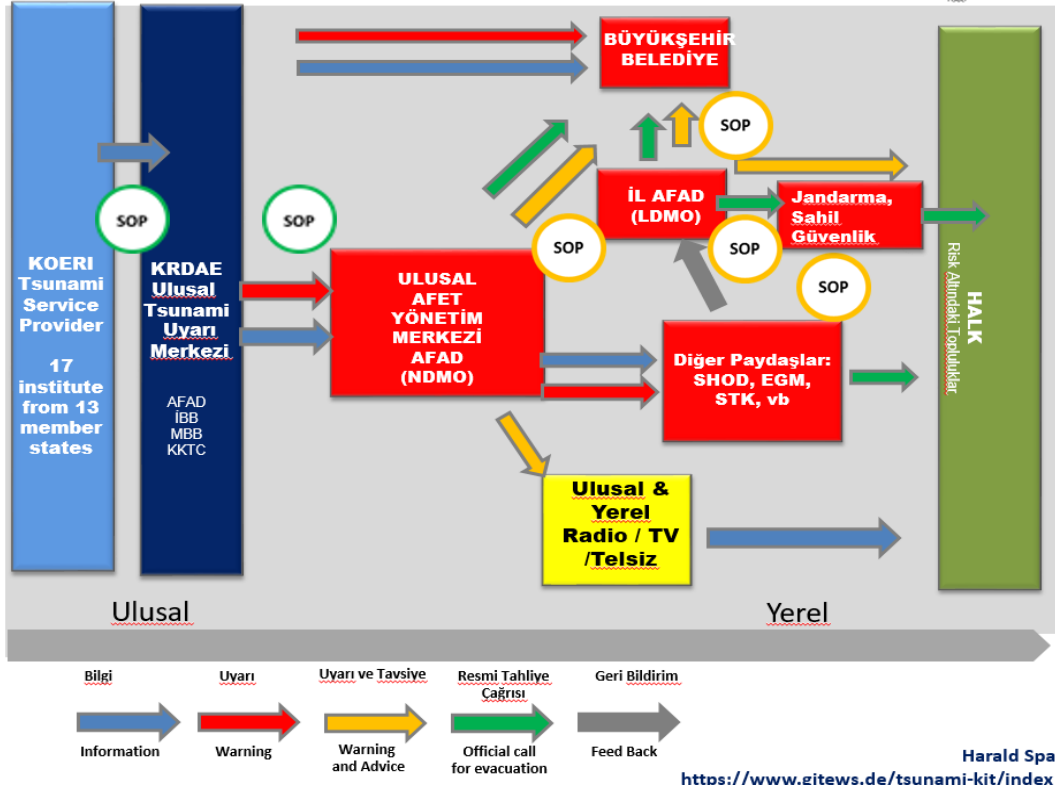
KOERI Tsunami Service Provider

17 institute from 13 member states

SOP

KRDAE Ulusal Tsunami Uyarı Merkezi

AFAD
İBB
MBB
KKTC

SOP

BÜYÜKŞEHİR BELEDİYE

SOP

İL AFAD (LDMO)

SOP

Jandarma, Sahil Güvenlik

SOP

SOP

ULUSAL AFET YÖNETİM MERKEZİ AFAD (NDMO)

Diğer Paydaşlar: SHOD, EGM, STK, vb

Ulusal & Yerel Radio / TV /Telsiz

HALK
Risk Altındaki Topluluklar

Ulusal

Yerel

| Bilgi | Uyarı | Uyarı ve Tavsiye | Resmi Tahliye Çağrısı | Geri Bildirim |
|---|---|---|---|---|
| Information | Warning | Warning and Advice | Official call for evacuation | Feed Back |

Harald Spa
https://www.gitews.de/tsunami-kit/index